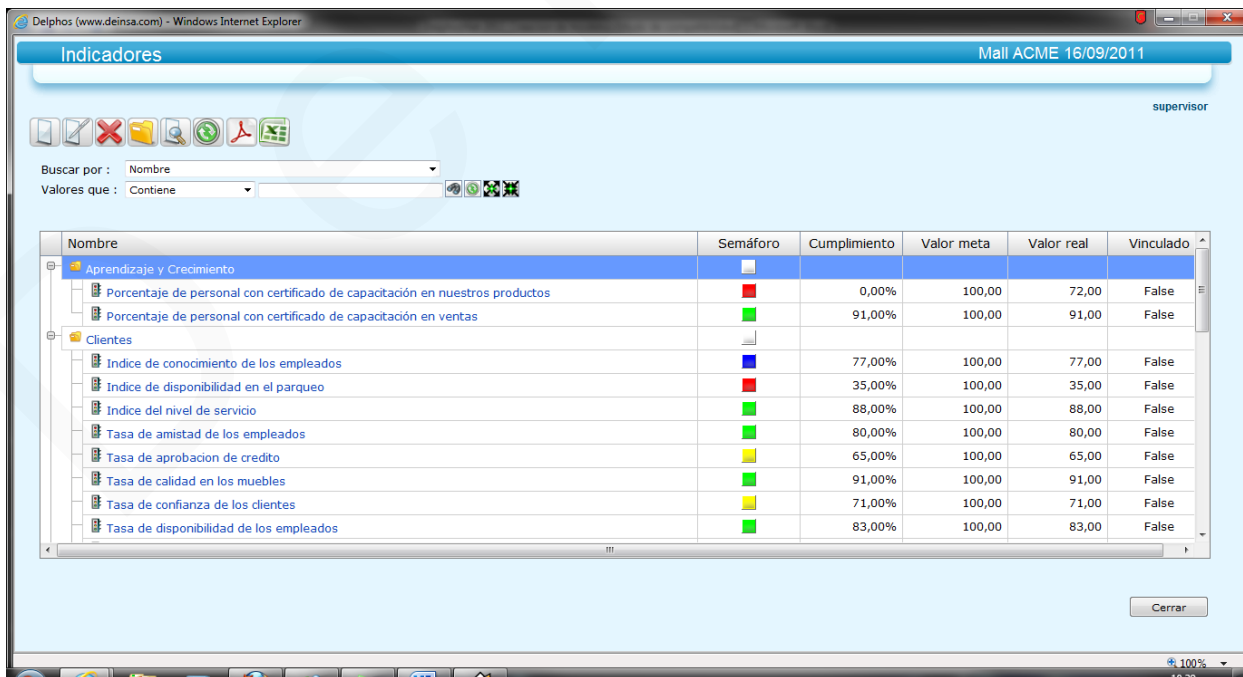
Delphos (www.deinsa.com) - Windows Internet Explorer

Indicadores

Mall ACME 16/09/2011

supervisor

Buscar por : Nombre
Valores que : Contiene

| Nombre | Semáforo | Cumplimiento | Valor meta | Valor real | Vinculado |
|---|---|---|---|---|---|
| Aprendizaje y Crecimiento | | | | | |
| Porcentaje de personal con certificado de capacitación en nuestros productos | | 0,00% | 100,00 | 72,00 | False |
| Porcentaje de personal con certificado de capacitación en ventas | | 91,00% | 100,00 | 91,00 | False |
| Clientes | | | | | |
| Indice de conocimiento de los empleados | | 77,00% | 100,00 | 77,00 | False |
| Indice de disponibilidad en el parqueo | | 35,00% | 100,00 | 35,00 | False |
| Indice del nivel de servicio | | 88,00% | 100,00 | 88,00 | False |
| Tasa de amistad de los empleados | | 80,00% | 100,00 | 80,00 | False |
| Tasa de aprobacion de credito | | 65,00% | 100,00 | 65,00 | False |
| Tasa de calidad en los muebles | | 91,00% | 100,00 | 91,00 | False |
| Tasa de confianza de los clientes | | 71,00% | 100,00 | 71,00 | False |
| Tasa de disponibilidad de los empleados | | 83,00% | 100,00 | 83,00 | False |

Cerrar

100%